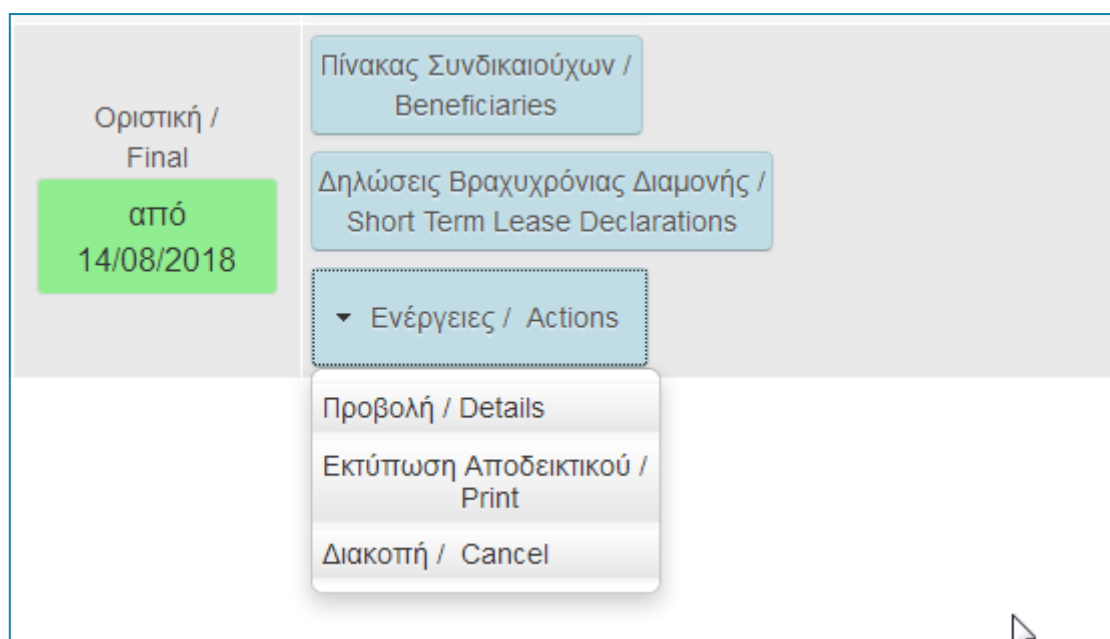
Οριστική / Final

από 14/08/2018

Πίνακας Συνδικαιούχων / Beneficiaries

Δηλώσεις Βραχυχρόνιας Διαμονής / Short Term Lease Declarations

Ενέργειες / Actions

Προβολή / Details

Εκτύπωση Αποδεικτικού / Print

Διακοπή / Cancel